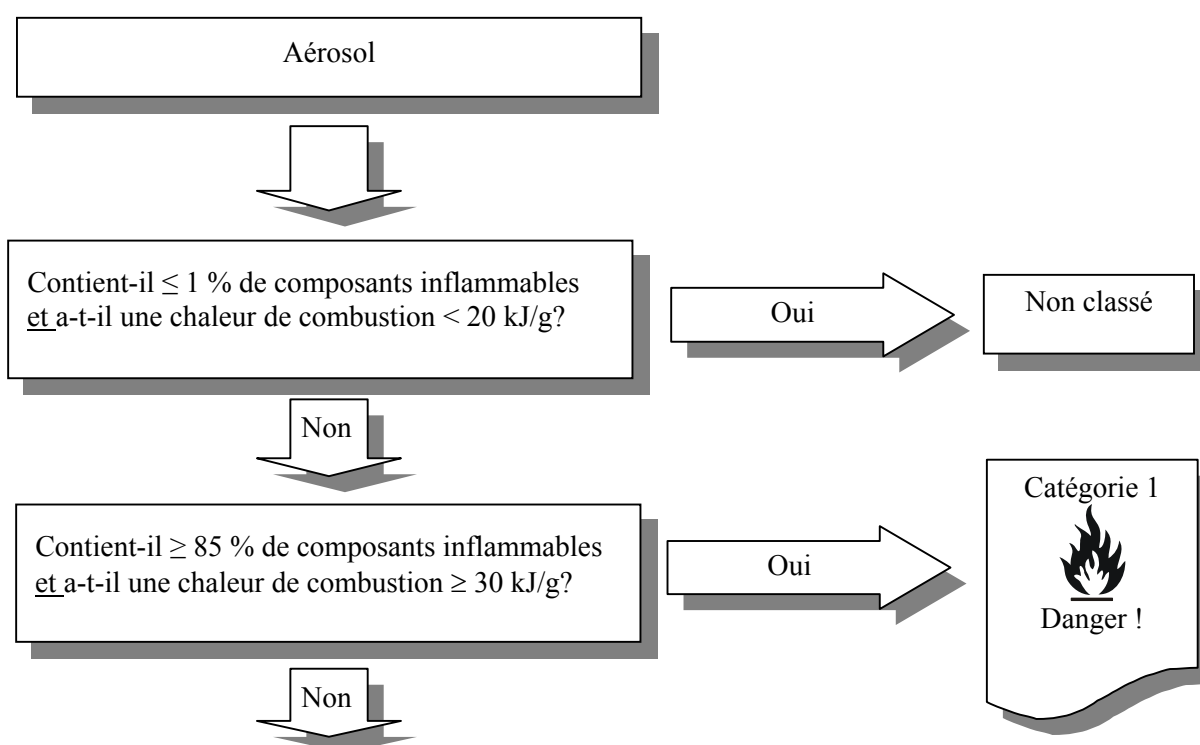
Aérosol

Contient-il $\leq$ 1 % de composants inflammables et a-t-il une chaleur de combustion < 20 kJ/g?

Oui

Non classé

Non

Contient-il $\geq$ 85 % de composants inflammables et a-t-il une chaleur de combustion $\geq$ 30 kJ/g?

Oui

Catégorie 1

Danger !

Non